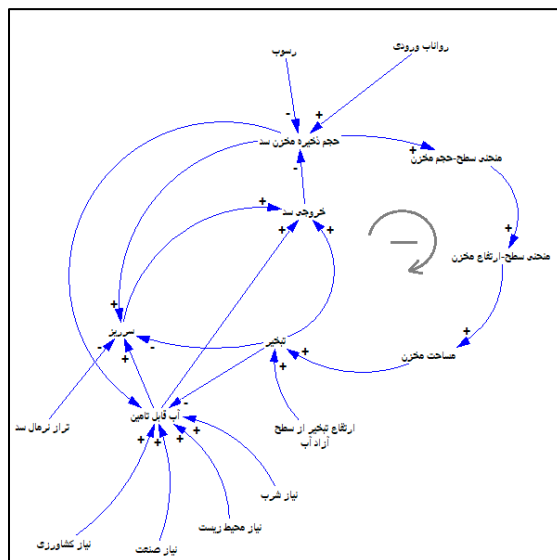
رسوب
رواناب ورودی
-
+
حجم ذخیره مخزن سد
منحنی سطح-حجم مخزن
-
+
خروجی سد
+
+
+
منحنی سطح-ارتفاع مخزن
+
+
سرریز
-
+
تبخیر
+
مساحت مخزن
-
+
+
تراز نرمال سد
آب قابل تامین
-
+
+
+
+
ارتفاع تبخیر از سطح آزاد آب
نیاز شرب
نیاز محیط زیست
نیاز کشاورزی
نیاز صنعت